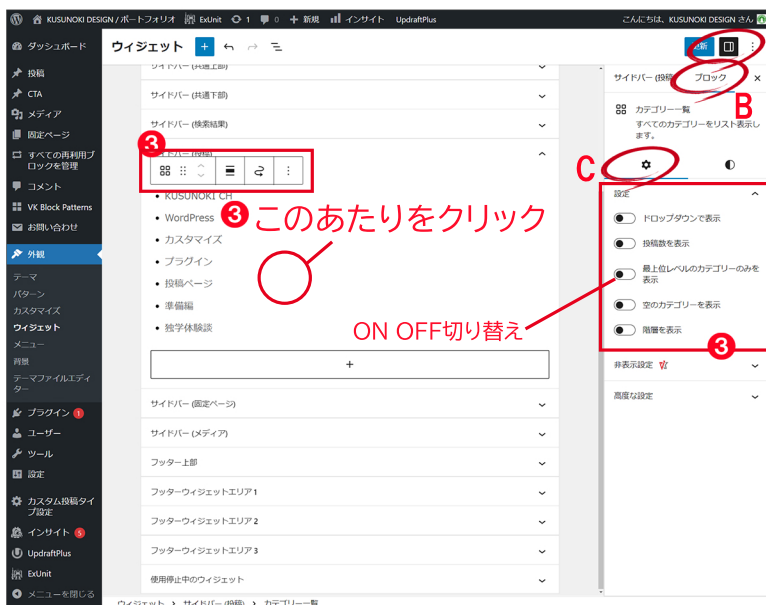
KUSUNOKI DESIGN / ポートフォリオ ExUnit 1 0 + 新規 インサイト UpdraftPlus こんにちは、KUSUNOKI DESIGN さん

ダッシュボード
投稿
CTA
メディア
固定ページ
すべての再利用ブロックを管理
コメント
VK Block Patterns
お問い合わせ
外観
テーマ
パターン
カスタマイズ
ウィジェット
メニュー
背景
テーマファイルエディター
プラグイン 1
ユーザー
ツール
設定
カスタム投稿タイプ設定
インサイト 5
UpdraftPlus
ExUnit
メニューを閉じる

ウィジェット + 更新

サイドバー (共通上部)
サイドバー (共通下部)
サイドバー (検索結果)
❸
サイドバー (投稿)
KUSUNOKI CH
WordPress
カスタマイズ
プラグイン
投稿ページ
準備編
独学体験談
❸ このあたりをクリック
ON OFF切り替え
+
サイドバー (固定ページ)
サイドバー (メディア)
フッター上部
フッターウィジェットエリア1
フッターウィジェットエリア2
フッターウィジェットエリア3
使用停止中のウィジェット

ウィジェット > サイドバー (投稿) > カテゴリー一覧

サイドバー (投稿) ブロック ×
B
カテゴリー一覧
すべてのカテゴリーをリスト表示します。
C
設定
ドロップダウンで表示
投稿数を表示
最上位レベルのカテゴリーのみを表示
空のカテゴリーを表示
階層を表示
❸
非表示設定
高度な設定